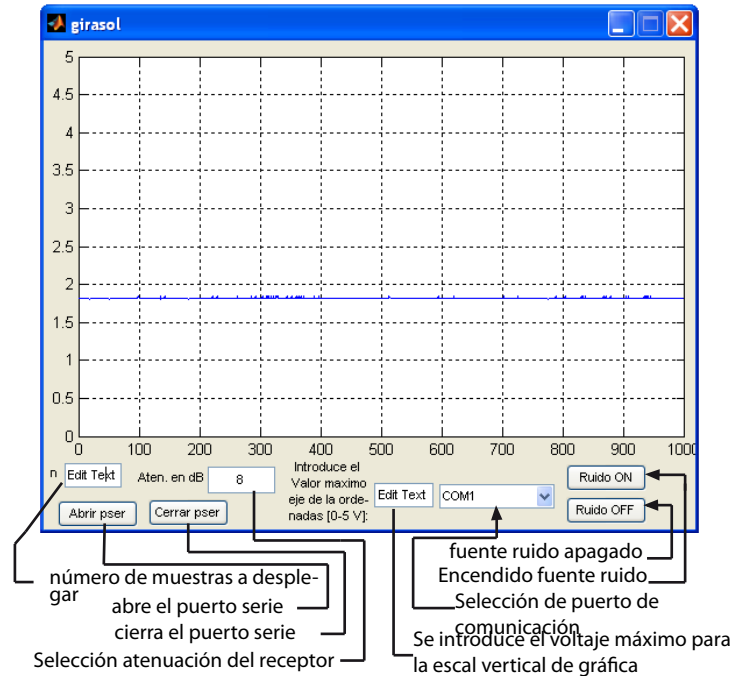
girasol

5
4.5
4
3.5
3
2.5
2
1.5
1
0.5
0
0 100 200 300 400 500 600 700 800 900 1000

n Edit Text Aten. en dB 8 Introduce el Valor maximo eje de la ordenadas [0-5 V]: Edit Text COM1 Ruido ON Ruido OFF

Abrir pser Cerrar pser

fuente ruido apagado
Encendido fuente ruido
Selección de puerto de comunicación
Se introduce el voltaje máximo para la escal vertical de gráfica

número de muestras a desplegar
abre el puerto serie
cierra el puerto serie
Selección atenuación del receptor